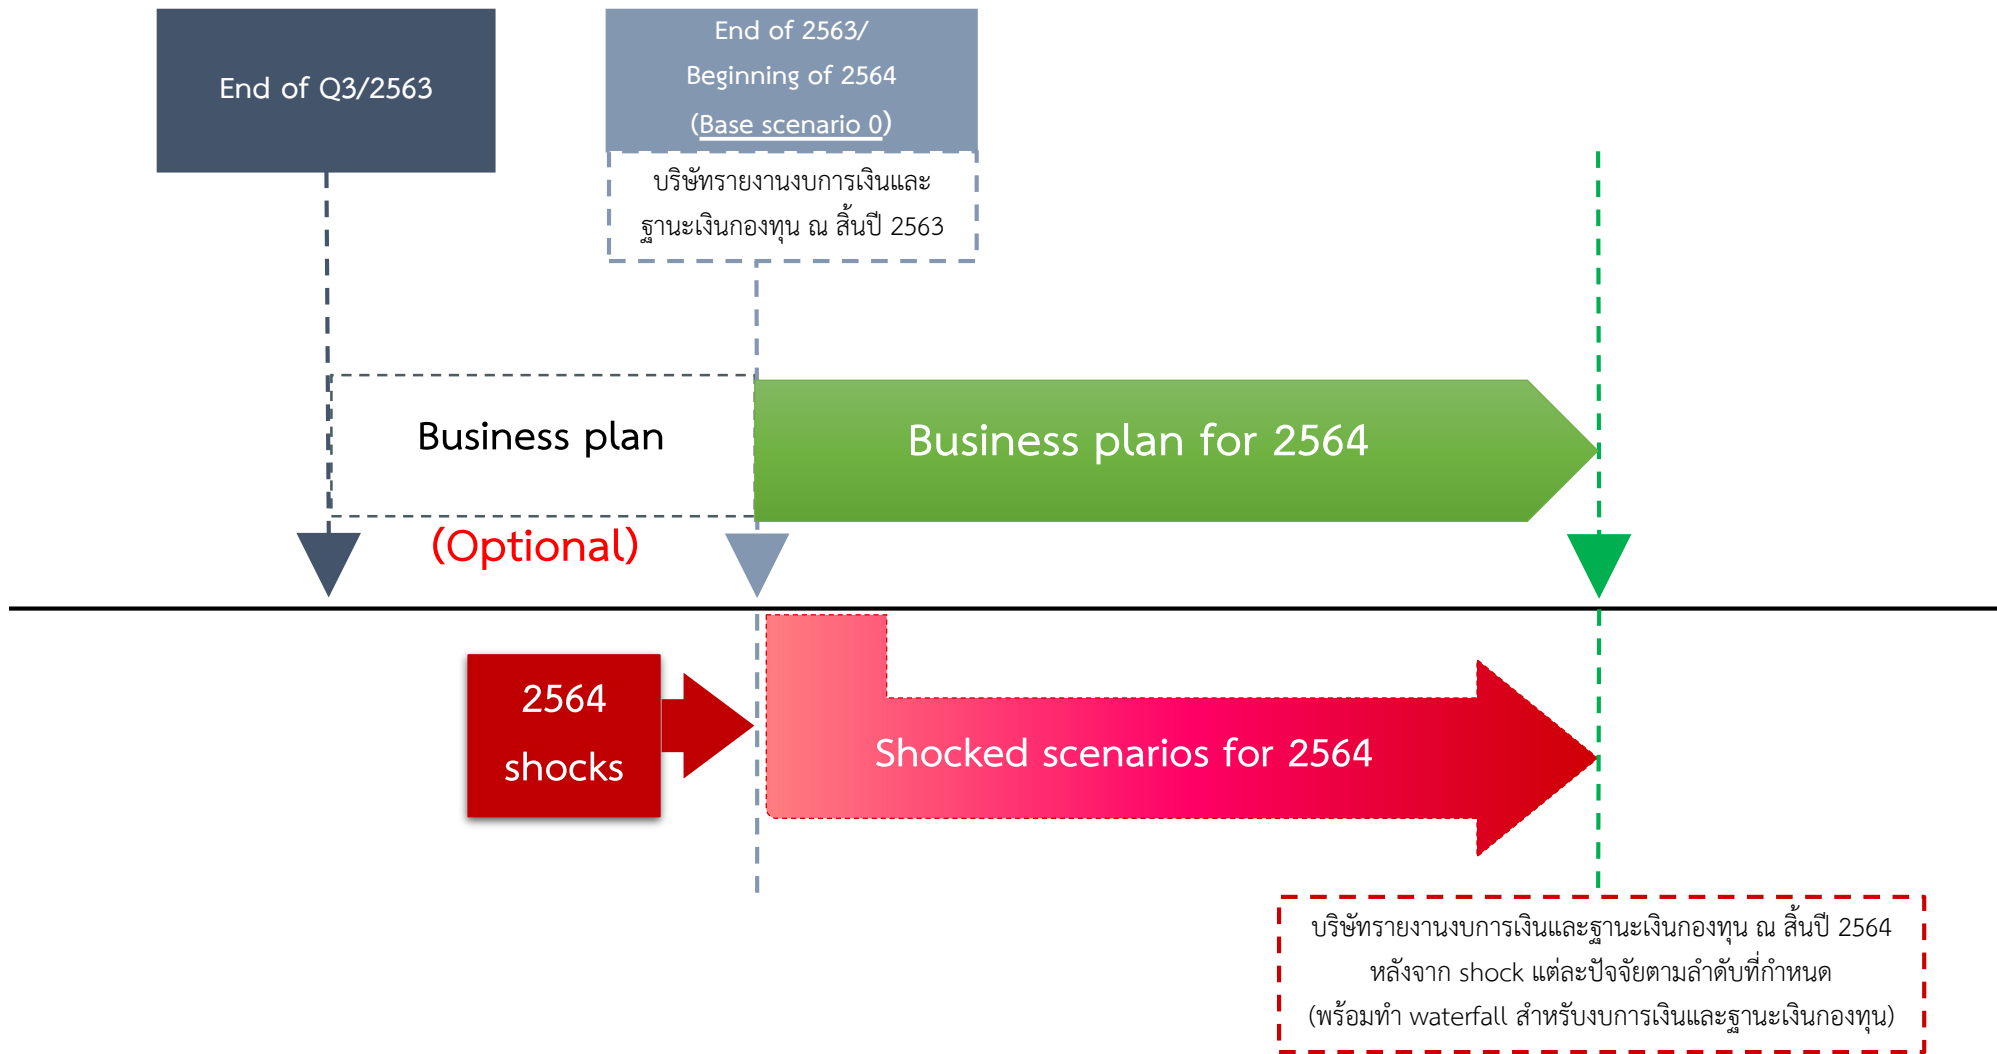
End of Q3/2563

End of 2563/
Beginning of 2564
(Base scenario 0)

บริษัทรายงานงบการเงินและฐานะเงินกองทุน ณ สิ้นปี 2563

Business plan

(Optional)

Business plan for 2564

2564 shocks

Shocked scenarios for 2564

บริษัทรายงานงบการเงินและฐานะเงินกองทุน ณ สิ้นปี 2564
หลังจาก shock แต่ละปัจจัยตามลำดับที่กำหนด
(พร้อมทำ waterfall สำหรับงบการเงินและฐานะเงินกองทุน)